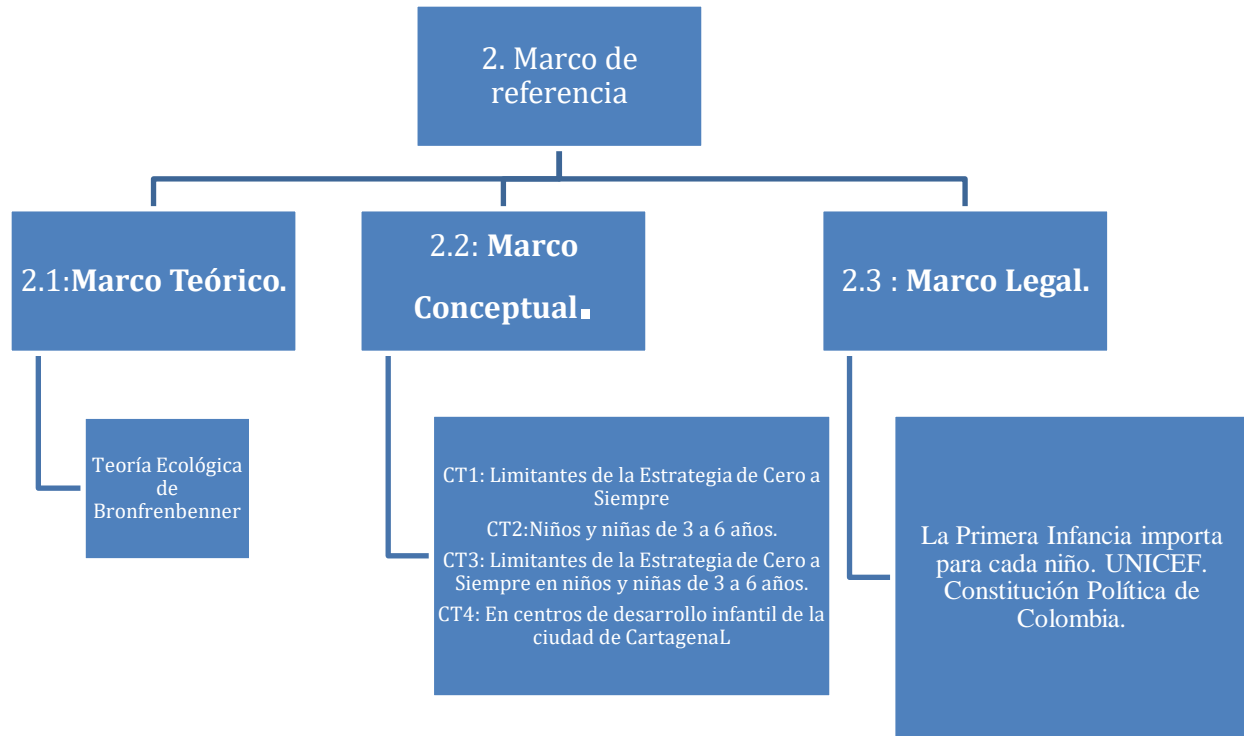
2. Marco de referencia

2.1:**Marco Teórico.**

2.2: **Marco Conceptual.**

2.3 : **Marco Legal.**

Teoría Ecológica de Bronfrenbenner

CT1: Limitantes de la Estrategia de Cero a Siempre

CT2:Niños y niñas de 3 a 6 años.

CT3: Limitantes de la Estrategia de Cero a Siempre en niños y niñas de 3 a 6 años.

CT4: En centros de desarrollo infantil de la ciudad de CartagenaL

La Primera Infancia importa para cada niño. UNICEF. Constitución Política de Colombia.